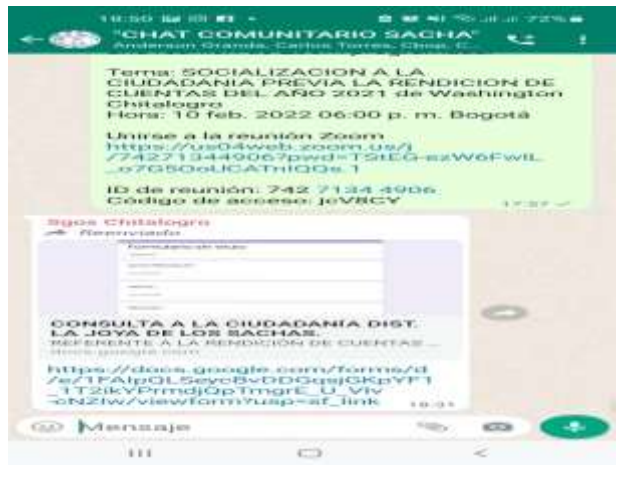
18:50 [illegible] 72%

"CHAT COMUNITARIO SACHA"
Anderson Granda, Carlos Torres, Chog, C...

Tema: SOCIALIZACION A LA CIUDADANIA PREVIA LA RENDICION DE CUENTAS DEL AÑO 2021 de Washington Chitalogro
Hora: 10 feb. 2022 06:00 p. m. Bogotá

Unirse a la reunión Zoom
https://us04web.zoom.us/j/74271344906?pwd=TStEG-ezW6FwiL...o7G5OoUCATnlQQs.1

ID de reunión: 742 7134 4906
Código de acceso: joV8CY
17:37

Sgos Chitalogro
Reenviado

Formulario sin título

CONSULTA A LA CIUDADANÍA DIST. LA JOYA DE LOS SACHAS.
REFERENTE A LA RENDICIÓN DE CUENTAS ...
docs.google.com

https://docs.google.com/forms/d/e/1FAIpQLSeyc8vDDGqsjGKpYF1_1T2ikYPrmdjQpTmgrE_U_Viv-cN2Iw/viewform?usp=sf_link
18:31

Mensaje